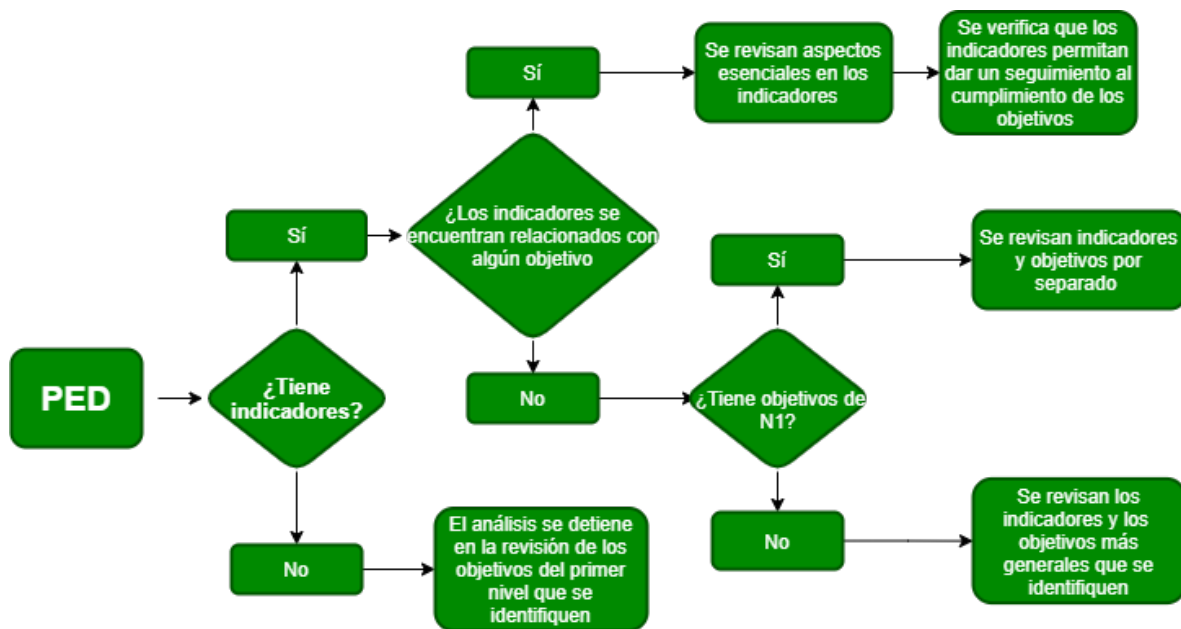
PED

¿Tiene indicadores?

Sí

No

El análisis se detiene en la revisión de los objetivos del primer nivel que se identifiquen

¿Los indicadores se encuentran relacionados con algún objetivo

Sí

Se revisan aspectos esenciales en los indicadores

Se verifica que los indicadores permitan dar un seguimiento al cumplimiento de los objetivos

No

¿Tiene objetivos de N1?

Sí

Se revisan indicadores y objetivos por separado

No

Se revisan los indicadores y los objetivos más generales que se identifiquen